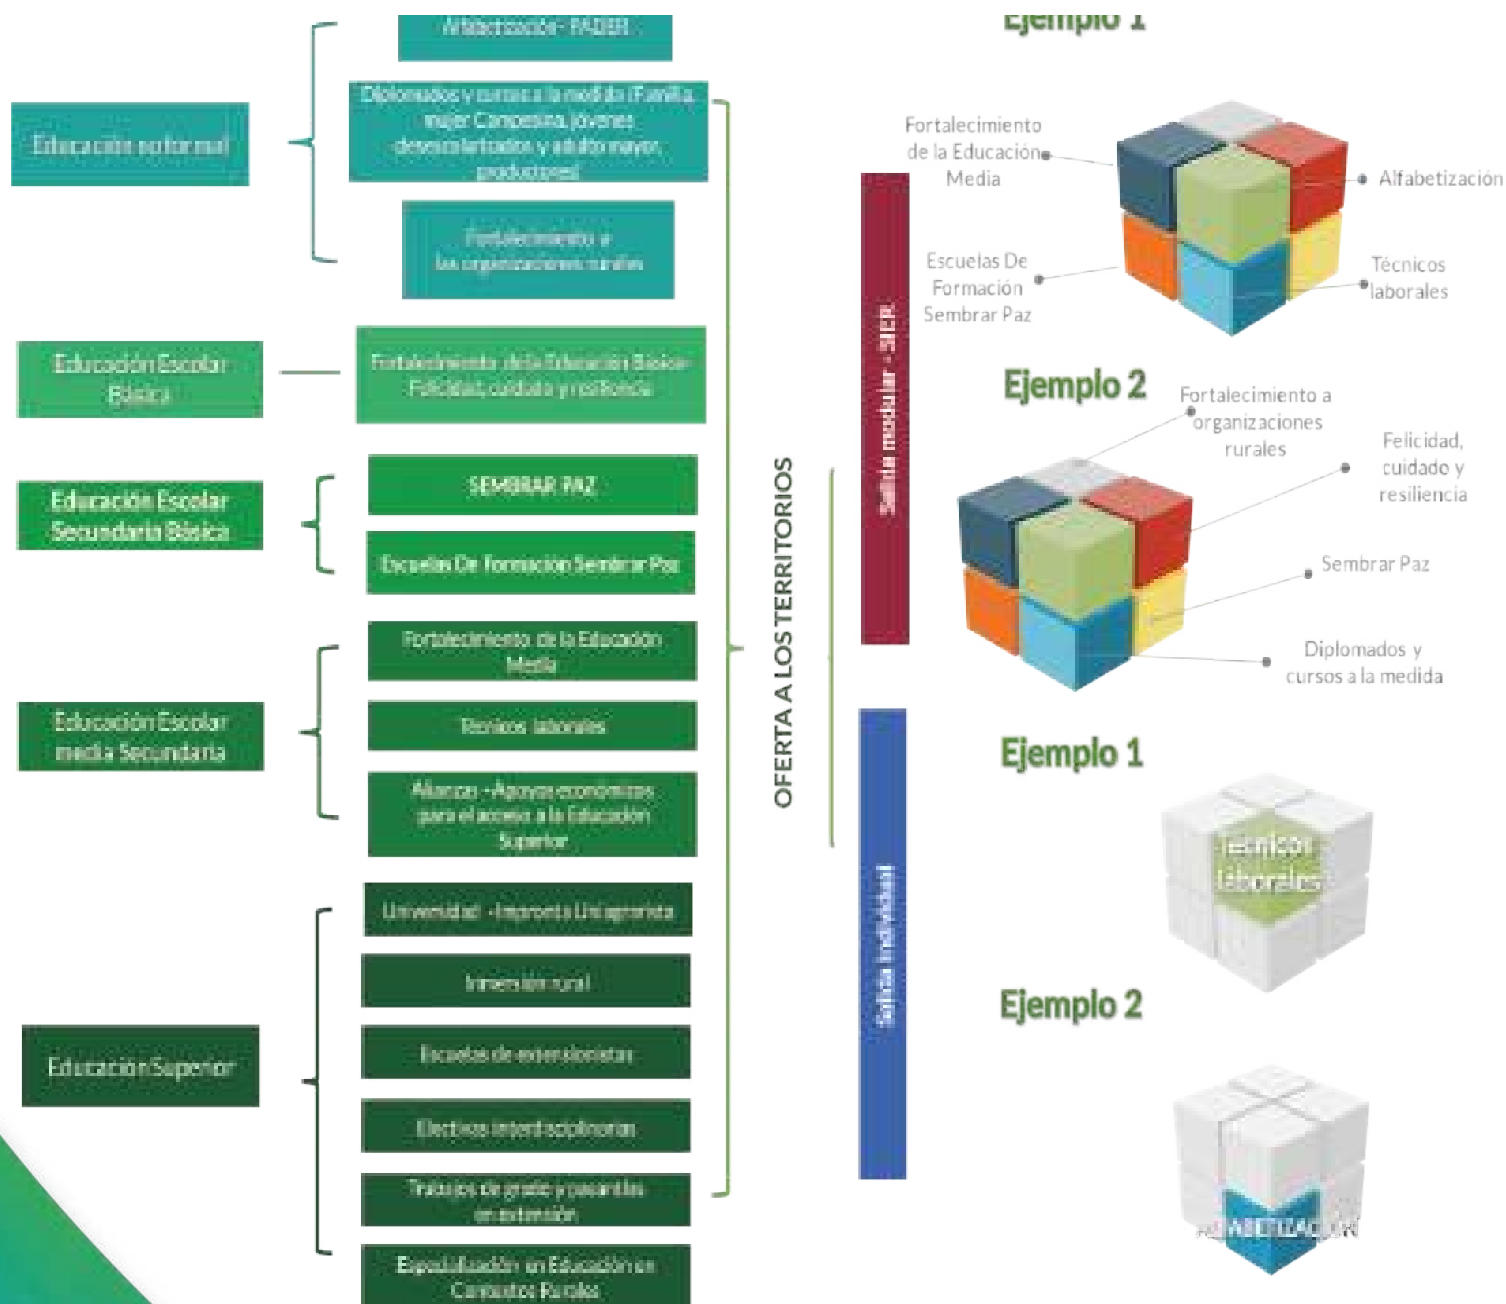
Alfabetización- PADER

Educación no formal

Diplomados y cursos a la medida (Familia, mujer Campesina, jóvenes desescolarizados y adulto mayor, productores)

Fortalecimiento a las organizaciones rurales

Educación Escolar Básica

Fortalecimiento de la Educación Básica- Felicidad, cuidado y resiliencia

Educación Escolar Secundaria Básica

SEMBRAR PAZ

Escuelas De Formación Sembrar Paz

Educación Escolar media Secundaria

Fortalecimiento de la Educación Media

Técnicos laborales

Alianzas -Apoyos económicos para el acceso a la Educación Superior

Educación Superior

Universidad -Impronta Uniagrarista

Inmersión rural

Escuelas de extensionistas

Electivas interdisciplinarias

Trabajos de grado y pasantías en extensión

Especialización en Educación en Contextos Rurales

OFERTA A LOS TERRITORIOS

Salida modular - SIER

Salida individual

Ejemplo 1

Fortalecimiento de la Educación Media

Alfabetización

Escuelas De Formación Sembrar Paz

Técnicos laborales

Ejemplo 2

Fortalecimiento a organizaciones rurales

Felicidad, cuidado y resiliencia

Sembrar Paz

Diplomados y cursos a la medida

Ejemplo 1

Técnicos Laborales

Ejemplo 2

ALFABETIZACIÓN